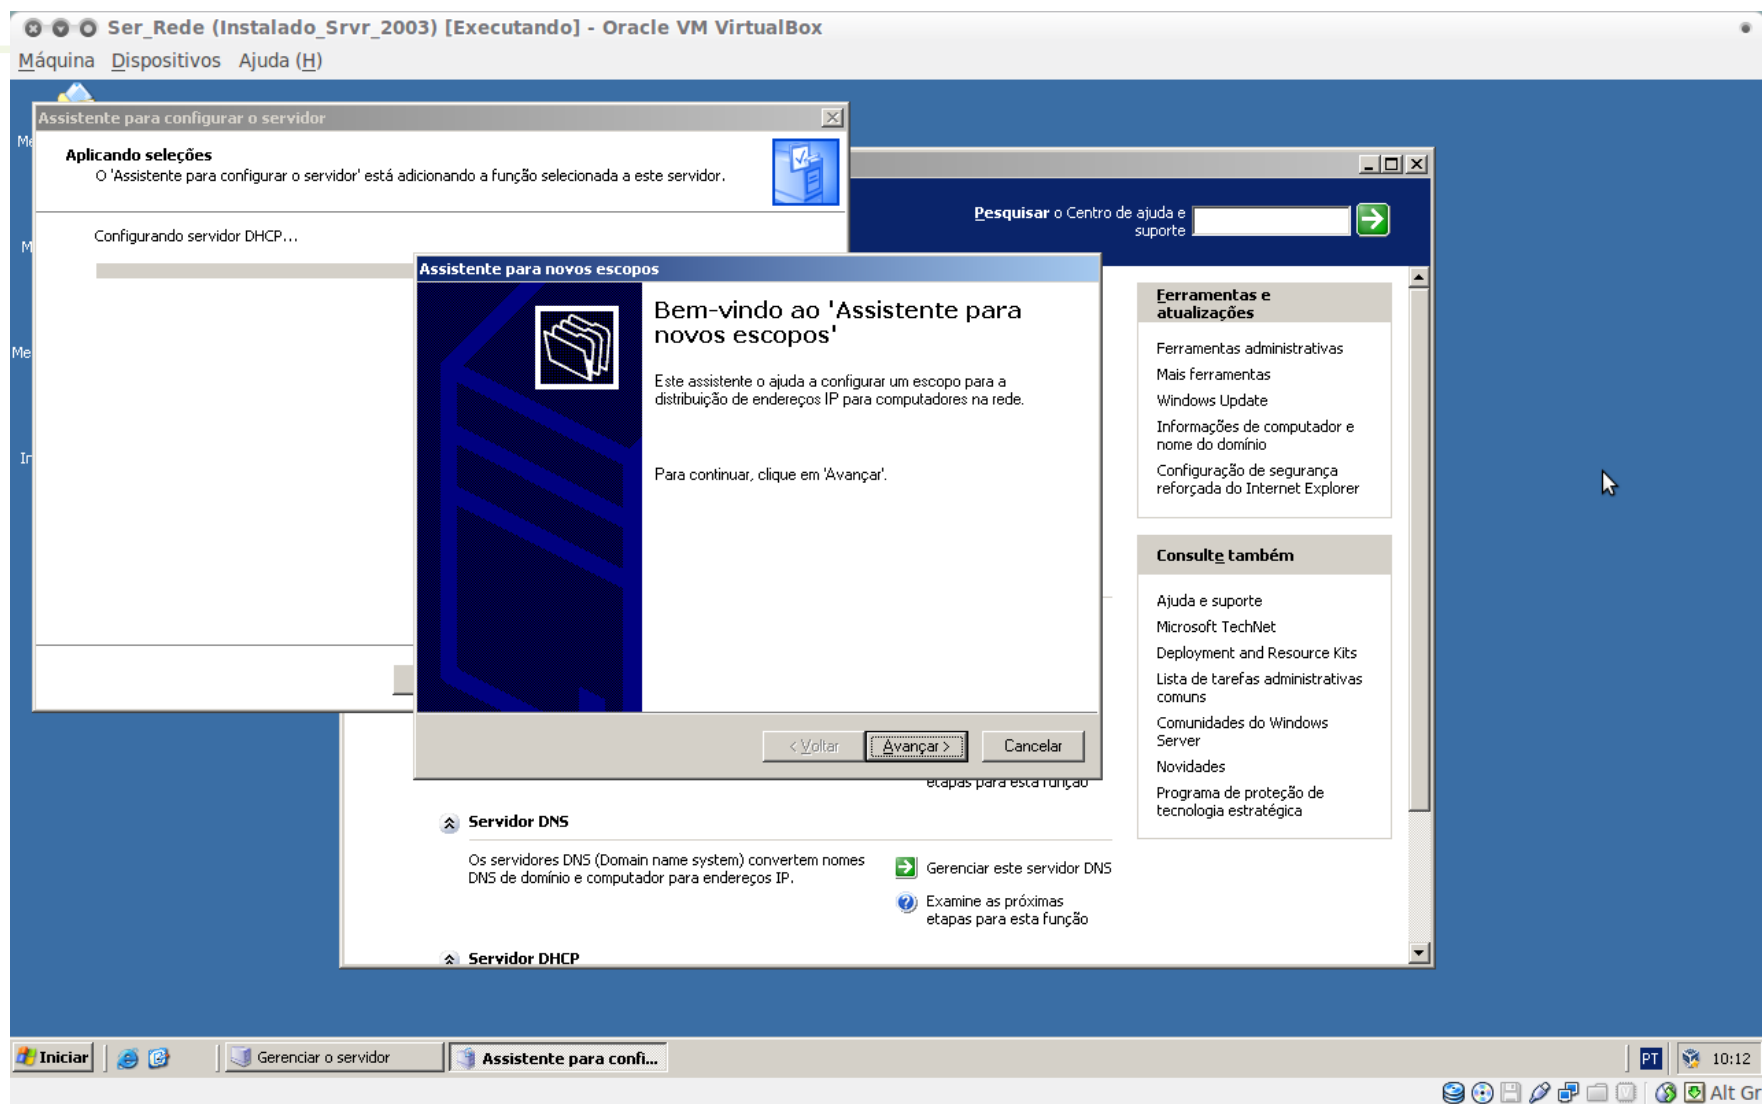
Ser_Rede (Instalado_Srvr_2003) [Executando] - Oracle VM VirtualBox

Máquina Dispositivos Ajuda (H)

Assistente para configurar o servidor

Aplicando seleções
O 'Assistente para configurar o servidor' está adicionando a função selecionada a este servidor.

Configurando servidor DHCP...

Pesquisar o Centro de ajuda e suporte

Assistente para novos escopos

Bem-vindo ao 'Assistente para novos escopos'

Este assistente o ajuda a configurar um escopo para a distribuição de endereços IP para computadores na rede.

Para continuar, clique em 'Avançar'.

< Voltar | Avançar > | Cancelar

Ferramentas e atualizações

Ferramentas administrativas
Mais ferramentas
Windows Update
Informações de computador e nome do domínio
Configuração de segurança reforçada do Internet Explorer

Consulte também

Ajuda e suporte
Microsoft TechNet
Deployment and Resource Kits
Lista de tarefas administrativas comuns
Comunidades do Windows Server
Novidades
Programa de proteção de tecnologia estratégica

etapas para esta função

Servidor DNS

Os servidores DNS (Domain name system) convertem nomes DNS de domínio e computador para endereços IP.

Gerenciar este servidor DNS

Examine as próximas etapas para esta função

Servidor DHCP

Iniciar | Gerenciar o servidor | Assistente para confi...

PT 10:12

Alt Gr